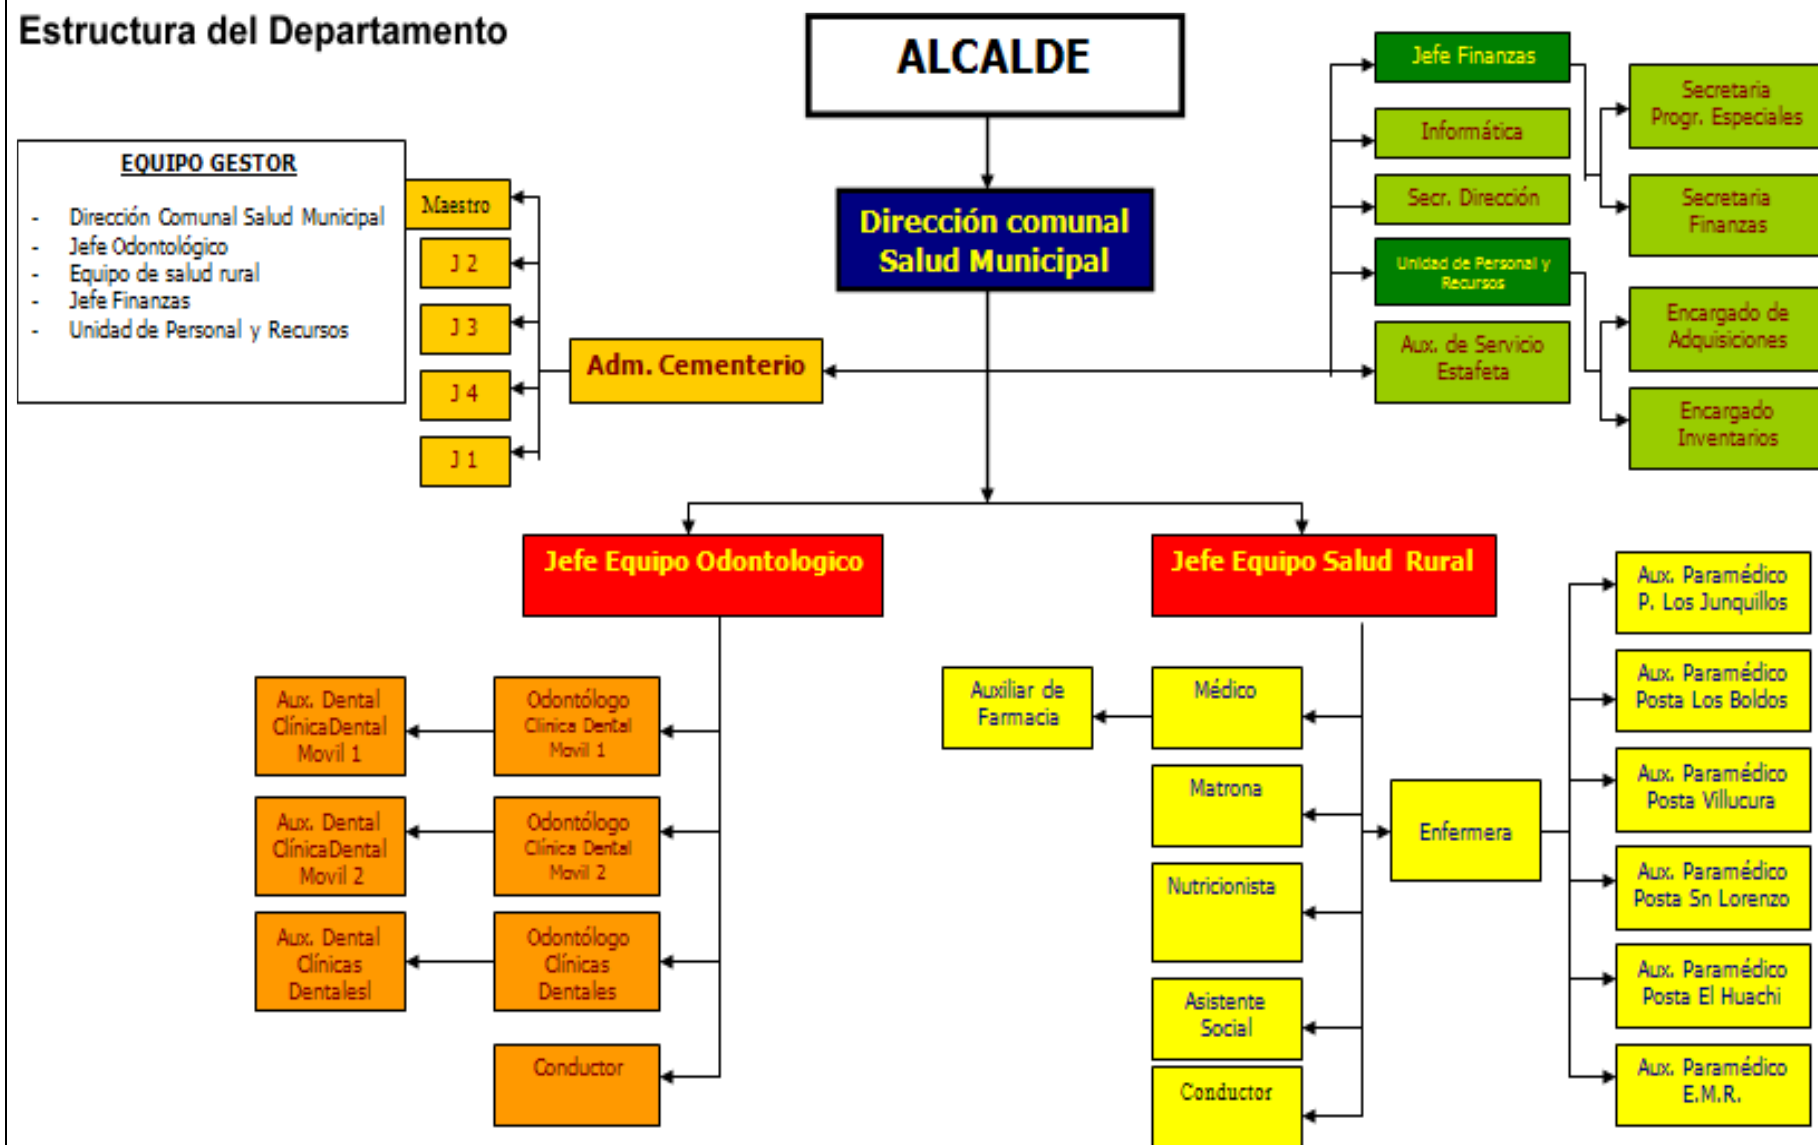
Estructura del Departamento

ALCALDE

EQUIPO GESTOR

- Dirección Comunal Salud Municipal
- Jefe Odontológico
- Equipo de salud rural
- Jefe Finanzas
- Unidad de Personal y Recursos

Maestro

J 2

J 3

J 4

J 1

Adm. Cementerio

Dirección comunal Salud Municipal

Jefe Finanzas

Informática

Secr. Dirección

Unidad de Personal y Recursos

Aux. de Servicio Estafeta

Secretaria Progr. Especiales

Secretaria Finanzas

Encargado de Adquisiciones

Encargado Inventarios

Jefe Equipo Odontologico

Jefe Equipo Salud Rural

Aux. Dental ClínicaDental Movil 1

Odontólogo Clinica Dental Movil 1

Aux. Dental ClínicaDental Movil 2

Odontólogo Clinica Dental Movil 2

Aux. Dental Clínicas Dentalesl

Odontólogo Clínicas Dentales

Conductor

Auxiliar de Farmacia

Médico

Matrona

Nutricionista

Asistente Social

Conductor

Enfermera

Aux. Paramédico P. Los Junquillos

Aux. Paramédico Posta Los Boldos

Aux. Paramédico Posta Villucura

Aux. Paramédico Posta Sn Lorenzo

Aux. Paramédico Posta El Huachi

Aux. Paramédico E.M.R.